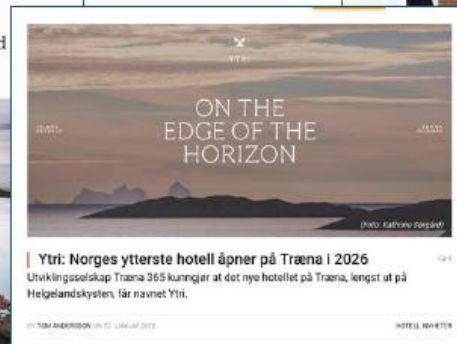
YTRI

ON THE EDGE OF THE HORIZON

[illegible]

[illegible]

(Foto: Kathrine Sørgård)

Ytri: Norges ytterste hotell åpner på Træna i 2026

Utviklingsselskap Træna 365 kunngjør at det nye hotellet på Træna, lengst ut på Helgelandskysten, får navnet Ytri.

BY TOM ANDERSSON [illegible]

HOTELL, NYHETER